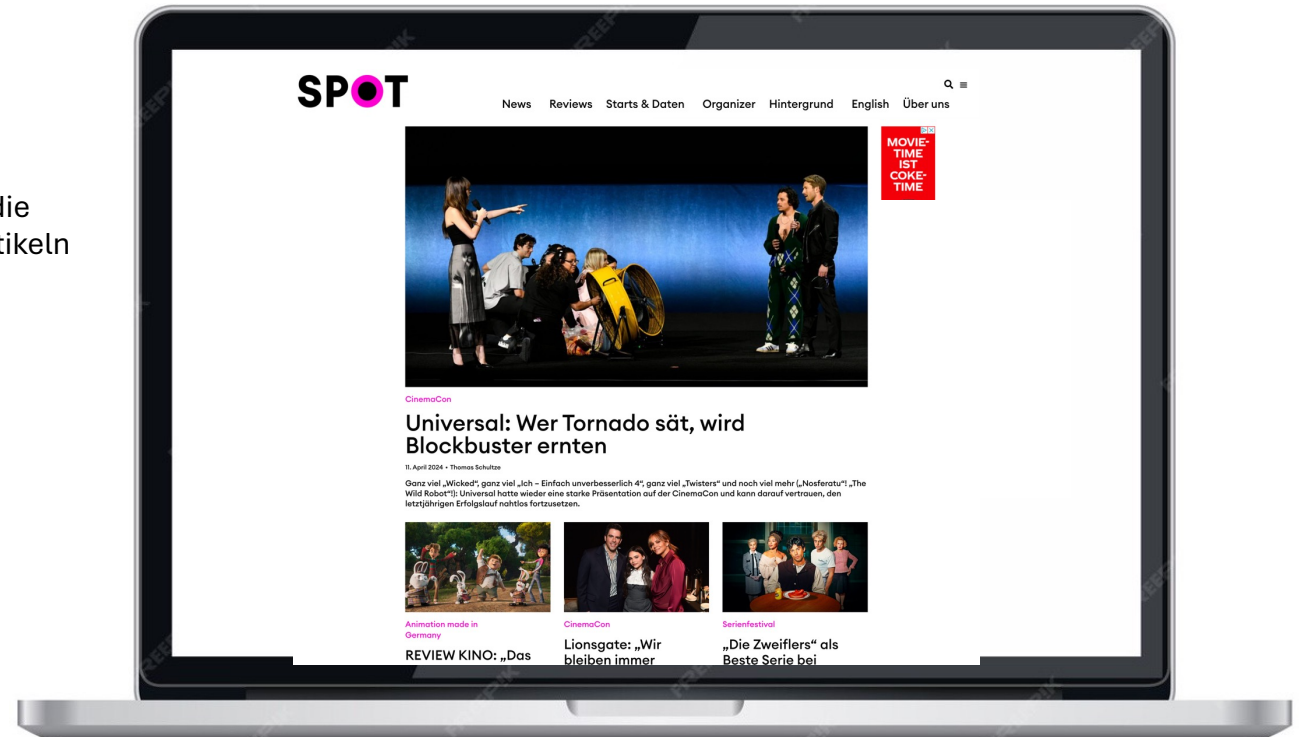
lie
tikeln

SPOT

News Reviews Starts & Daten Organizer Hintergrund English Über uns

MOVIE-TIME IST COKE-TIME

CinemaCon

Universal: Wer Tornado sät, wird Blockbuster ernten

11. April 2024 • Thomas Schultze

Ganz viel „Wicked", ganz viel „Ich – Einfach unverbesserlich 4", ganz viel „Twisters" und noch viel mehr („Nosferatu"! „The Wild Robot"!): Universal hatte wieder eine starke Präsentation auf der CinemaCon und kann darauf vertrauen, den letztjährigen Erfolgslauf nahtlos fortzusetzen.

Animation made in Germany

REVIEW KINO: „Das

CinemaCon

Lionsgate: „Wir bleiben immer

Serienfestival

„Die Zweiflers" als Beste Serie bei